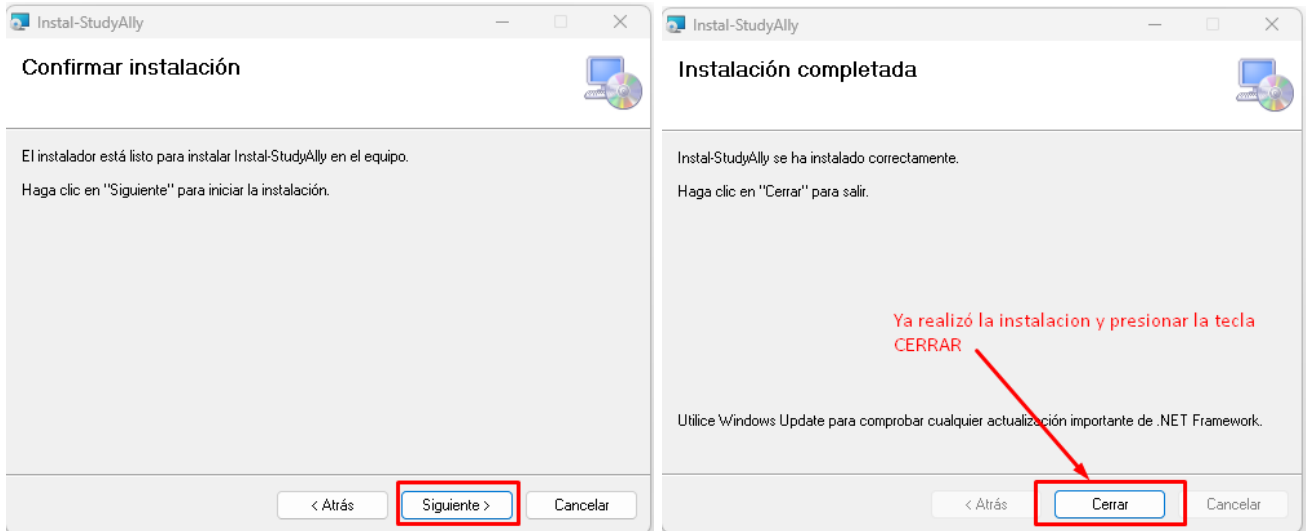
Instal-StudyAlly

Confirmar instalación

El instalador está listo para instalar Instal-StudyAlly en el equipo.

Haga clic en "Siguiente" para iniciar la instalación.

< Atrás
Siguiente >
Cancelar

Instal-StudyAlly

Instalación completada

Instal-StudyAlly se ha instalado correctamente.

Haga clic en "Cerrar" para salir.

Ya realizó la instalacion y presionar la tecla CERRAR

Utilice Windows Update para comprobar cualquier actualización importante de .NET Framework.

< Atrás
Cerrar
Cancelar